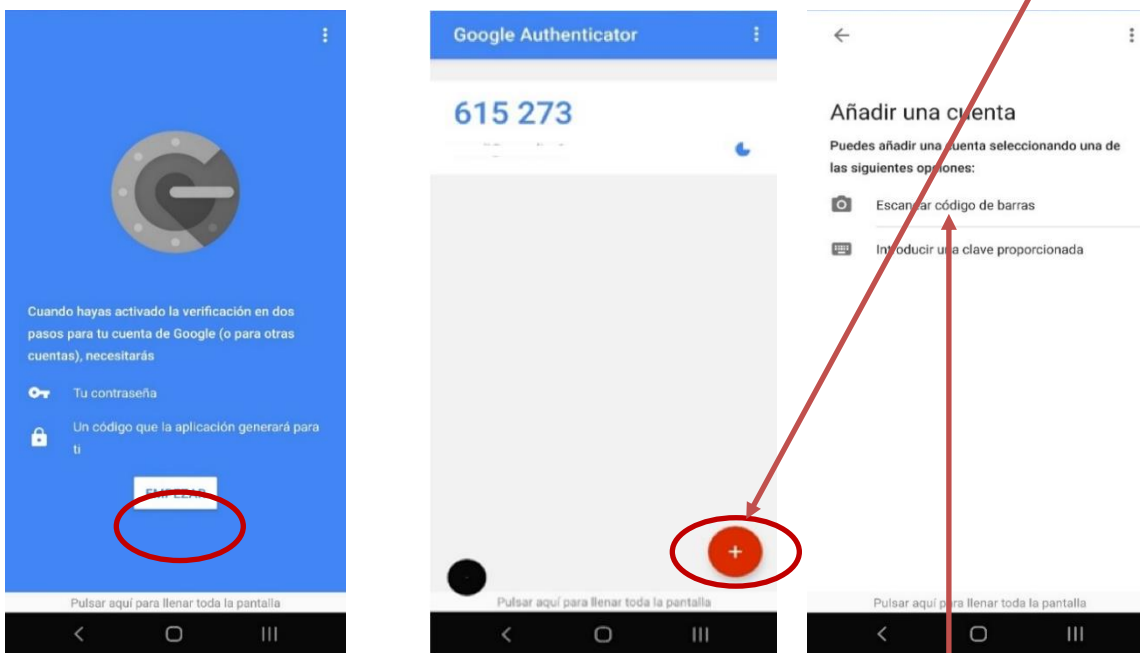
Cuando hayas activado la verificación en dos pasos para tu cuenta de Google (o para otras cuentas), necesitarás

Tu contraseña

Un código que la aplicación generará para ti

EMPEZAR

Pulsar aquí para llenar toda la pantalla

Google Authenticator

615 273

+

Pulsar aquí para llenar toda la pantalla

Añadir una cuenta

Puedes añadir una cuenta seleccionando una de las siguientes opciones:

Escanear código de barras

Introducir una clave proporcionada

Pulsar aquí para llenar toda la pantalla